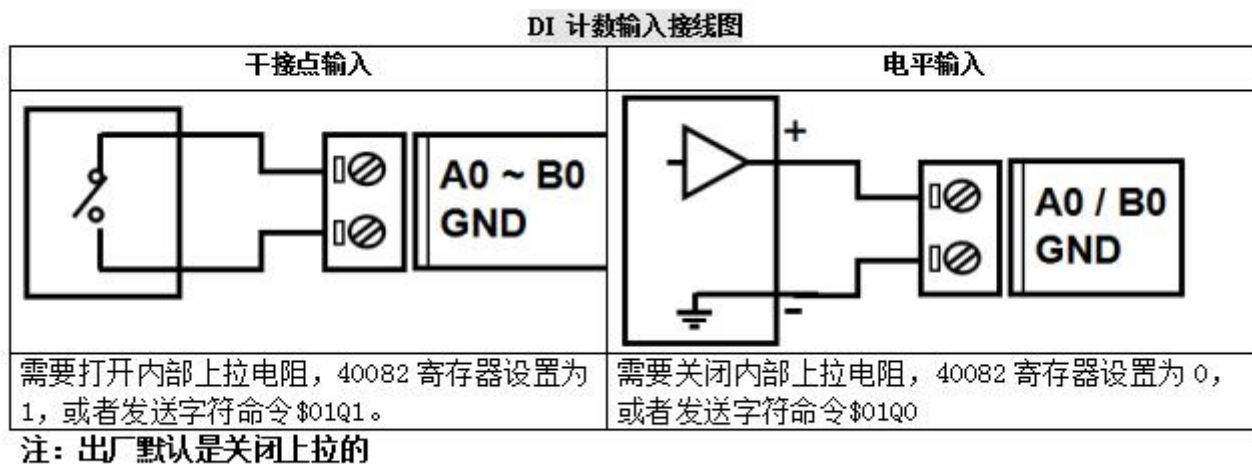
DI 计数输入接线图

| 干接点输入 | 电平输入 |
|---|---|
| A0 ~ B0<br>GND | +<br>-<br>A0 / B0<br>GND |
| 需要打开内部上拉电阻，40082 寄存器设置为 1，或者发送字符命令$01Q1。 | 需要关闭内部上拉电阻，40082 寄存器设置为 0，或者发送字符命令$01Q0 |

注：出厂默认是关闭上拉的